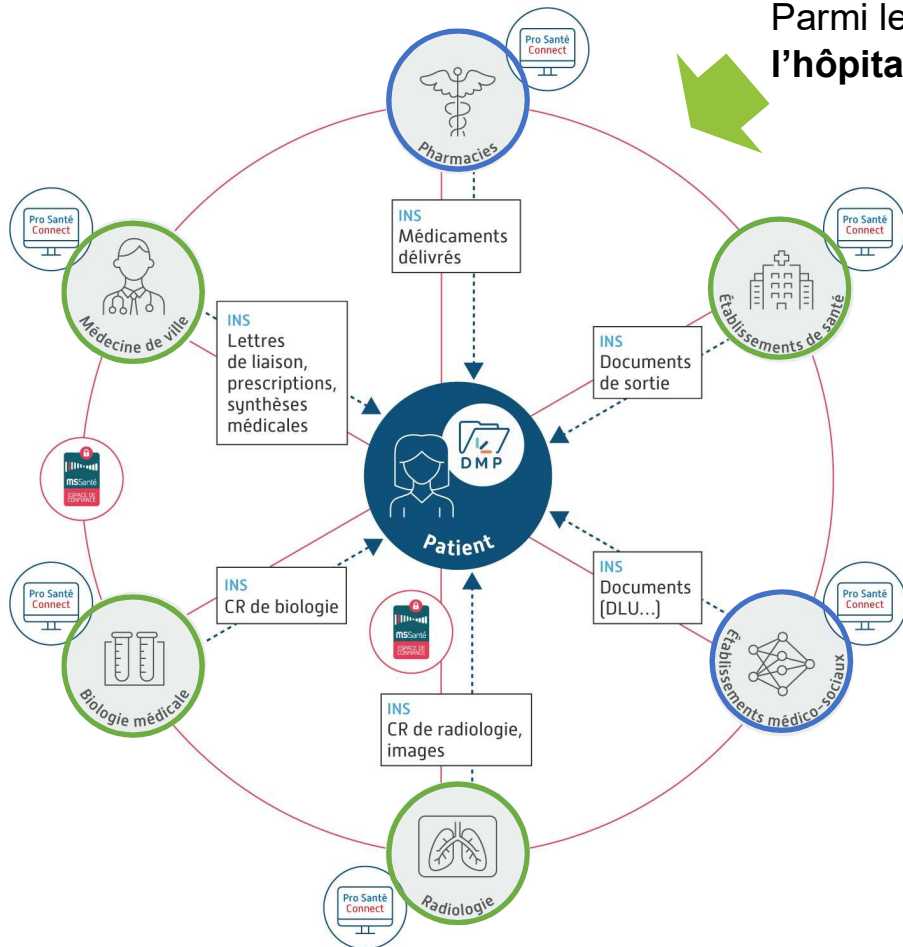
Parmi le
l'hôpita

Pro Santé Connect

Pharmacies

INS
Médicaments délivrés

Pro Santé Connect

Pro Santé Connect

Médecine de ville

Établissements de santé

INS
Lettres de liaison, prescriptions, synthèses médicales

INS
Documents de sortie

DMP

MSSanté ESPACE DE CONFIANCE

Patient

INS
Documents [DLU...]

Pro Santé Connect

Pro Santé Connect

INS
CR de biologie

MSSanté ESPACE DE CONFIANCE

Établissements médico-sociaux

Biologie médicale

INS
CR de radiologie, images

Radiologie

Pro Santé Connect